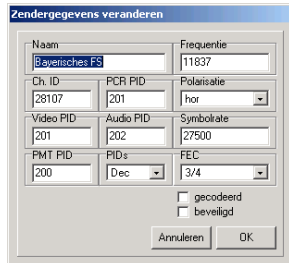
Zendergegevens veranderen

Naam
Bayerisches FS

Frequentie
11837

Ch. ID
28107

PCR PID
201

Polarisatie
hor

Video PID
201

Audio PID
202

Symbolrate
27500

PMT PID
200

PIDs
Dec

FEC
3/4

gecodeerd
beveiligd

Annuleren
OK